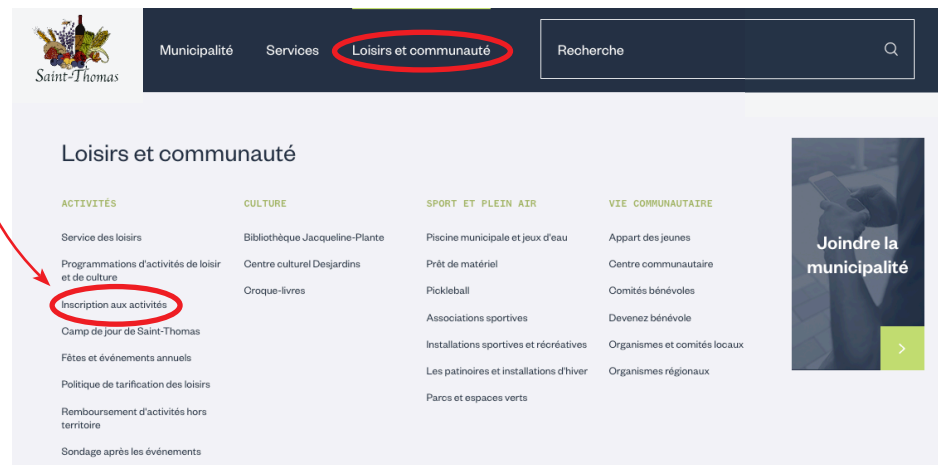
Saint-Thomas

Municipalité Services Loisirs et communauté

Recherche

Loisirs et communauté

ACTIVITÉS

Service des loisirs

Programmations d'activités de loisir et de culture

Inscription aux activités

Camp de jour de Saint-Thomas

Fêtes et événements annuels

Politique de tarification des loisirs

Remboursement d'activités hors territoire

Sondage après les événements

CULTURE

Bibliothèque Jacqueline-Plante

Centre culturel Desjardins

Croque-livres

SPORT ET PLEIN AIR

Piscine municipale et jeux d'eau

Prêt de matériel

Pickleball

Associations sportives

Installations sportives et récréatives

Les patinoires et installations d'hiver

Parcs et espaces verts

VIE COMMUNAUTAIRE

Appart des jeunes

Centre communautaire

Comités bénévoles

Devenez bénévole

Organismes et comités locaux

Organismes régionaux

Joindre la municipalité